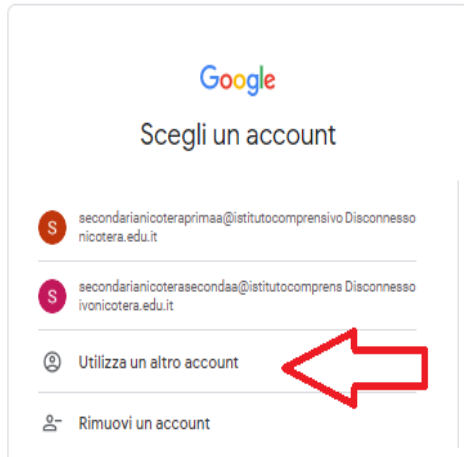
Google

Scegli un account

S secondarianicoteraprimaa@istitutocomprensivonicotera.edu.it Disconnesso

S secondarianicoterasecondaa@istitutocomprensivonicotera.edu.it Disconnesso

Utilizza un altro account

Rimuovi un account